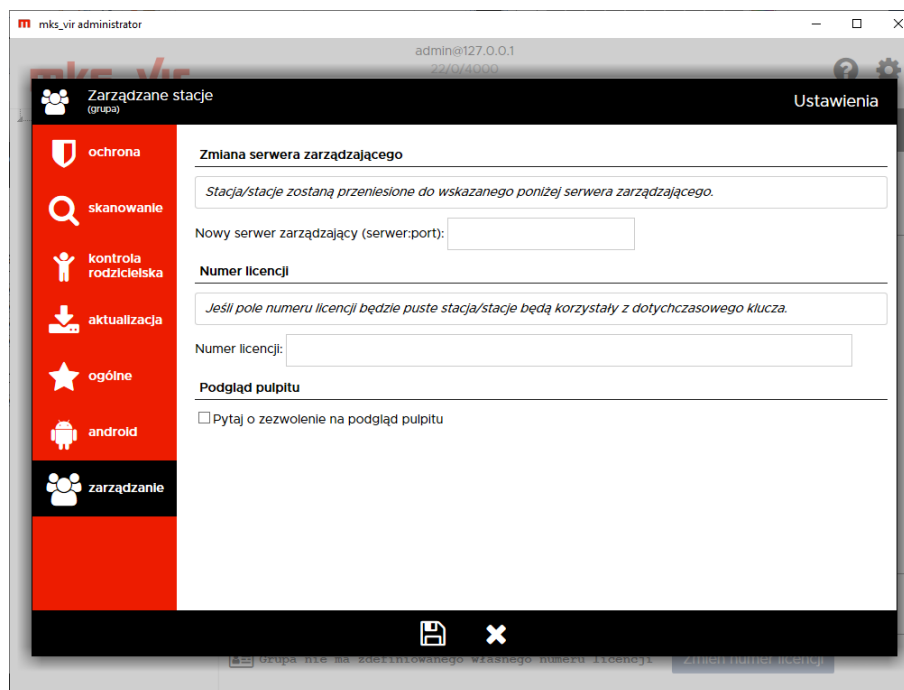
mks_vir administrator

admin@127.0.0.1
22/0/4000

Zarządzane stacje
(grupa)

Ustawienia

ochrona

skanowanie

kontrola rodzicielska

aktualizacja

ogólne

android

zarządzanie

Zmiana serwera zarządzającego

Stacja/stacje zostaną przeniesione do wskazanego poniżej serwera zarządzającego.

Nowy serwer zarządzający (serwer:port):

Numer licencji

Jeśli pole numeru licencji będzie puste stacja/stacje będą korzystały z dotychczasowego klucza.

Numer licencji:

Podgląd pulpitu

☐ Pytaj o zezwolenie na podgląd pulpitu

Grupa nie ma zdefiniowanego własnego numeru licencji

Zmień numer licencji